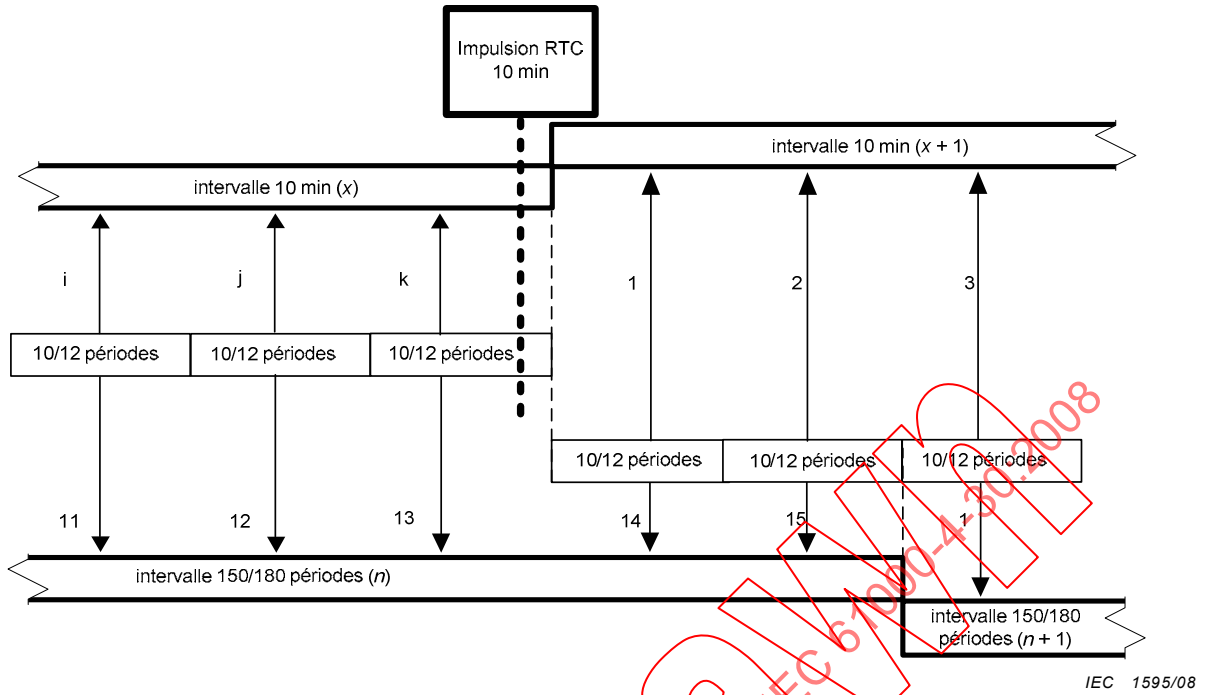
Impulsion RTC 10 min

intervalle 10 min (*x* + 1)

intervalle 10 min (*x*)

i

j

k

1

2

3

10/12 périodes

10/12 périodes

10/12 périodes

10/12 périodes

10/12 périodes

10/12 périodes

11

12

13

14

15

1

intervalle 150/180 périodes (*n*)

intervalle 150/180 périodes (*n* + 1)

IEC 1595/08

IEC 61000-4-30:2008